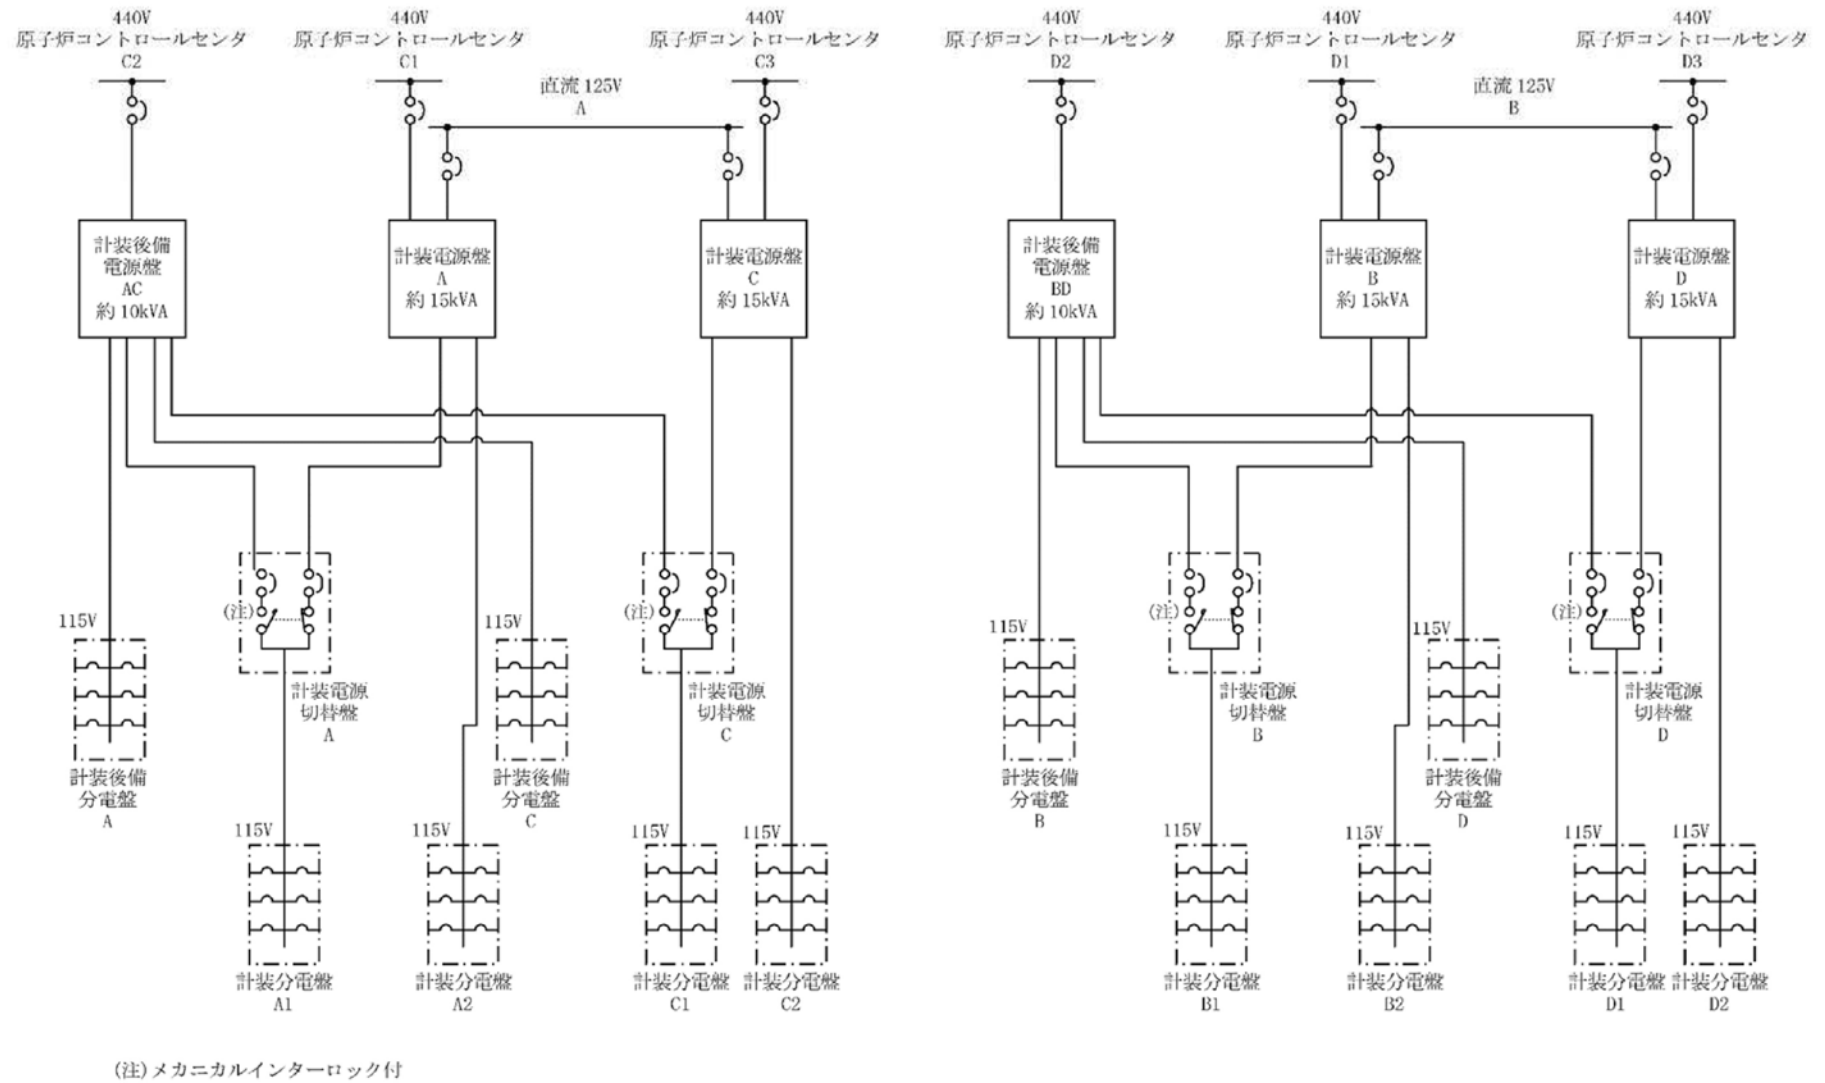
440V
原子炉コントロールセンタ
C2

440V
原子炉コントロールセンタ
C1

440V
原子炉コントロールセンタ
C3

直流 125V
A

440V
原子炉コントロールセンタ
D2

440V
原子炉コントロールセンタ
D1

440V
原子炉コントロールセンタ
D3

直流 125V
B

計装後備
電源盤
AC
約 10kVA

計装電源盤
A
約 15kVA

計装電源盤
C
約 15kVA

計装後備
電源盤
BD
約 10kVA

計装電源盤
B
約 15kVA

計装電源盤
D
約 15kVA

(注)

(注)

(注)

(注)

115V
計装後備
分電盤
A

計装電源
切替盤
A

115V
計装後備
分電盤
C

計装電源
切替盤
C

115V
計装後備
分電盤
B

計装電源
切替盤
B

115V
計装後備
分電盤
D

計装電源
切替盤
D

115V
計装分電盤
A1

115V
計装分電盤
A2

115V
計装分電盤
C1

115V
計装分電盤
C2

115V
計装分電盤
B1

115V
計装分電盤
B2

115V
計装分電盤
D1

115V
計装分電盤
D2

(注) メカニカルインターロック付